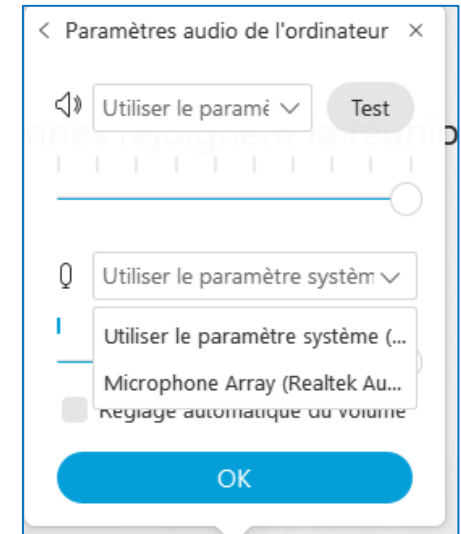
< Paramètres audio de l'ordinateur ×

Utiliser le paramè

Test

nnes rejoignent la réunio

Utiliser le paramètre systèm

Utiliser le paramètre système (...

Microphone Array (Realtek Au...

Réglage automatique du volume

OK